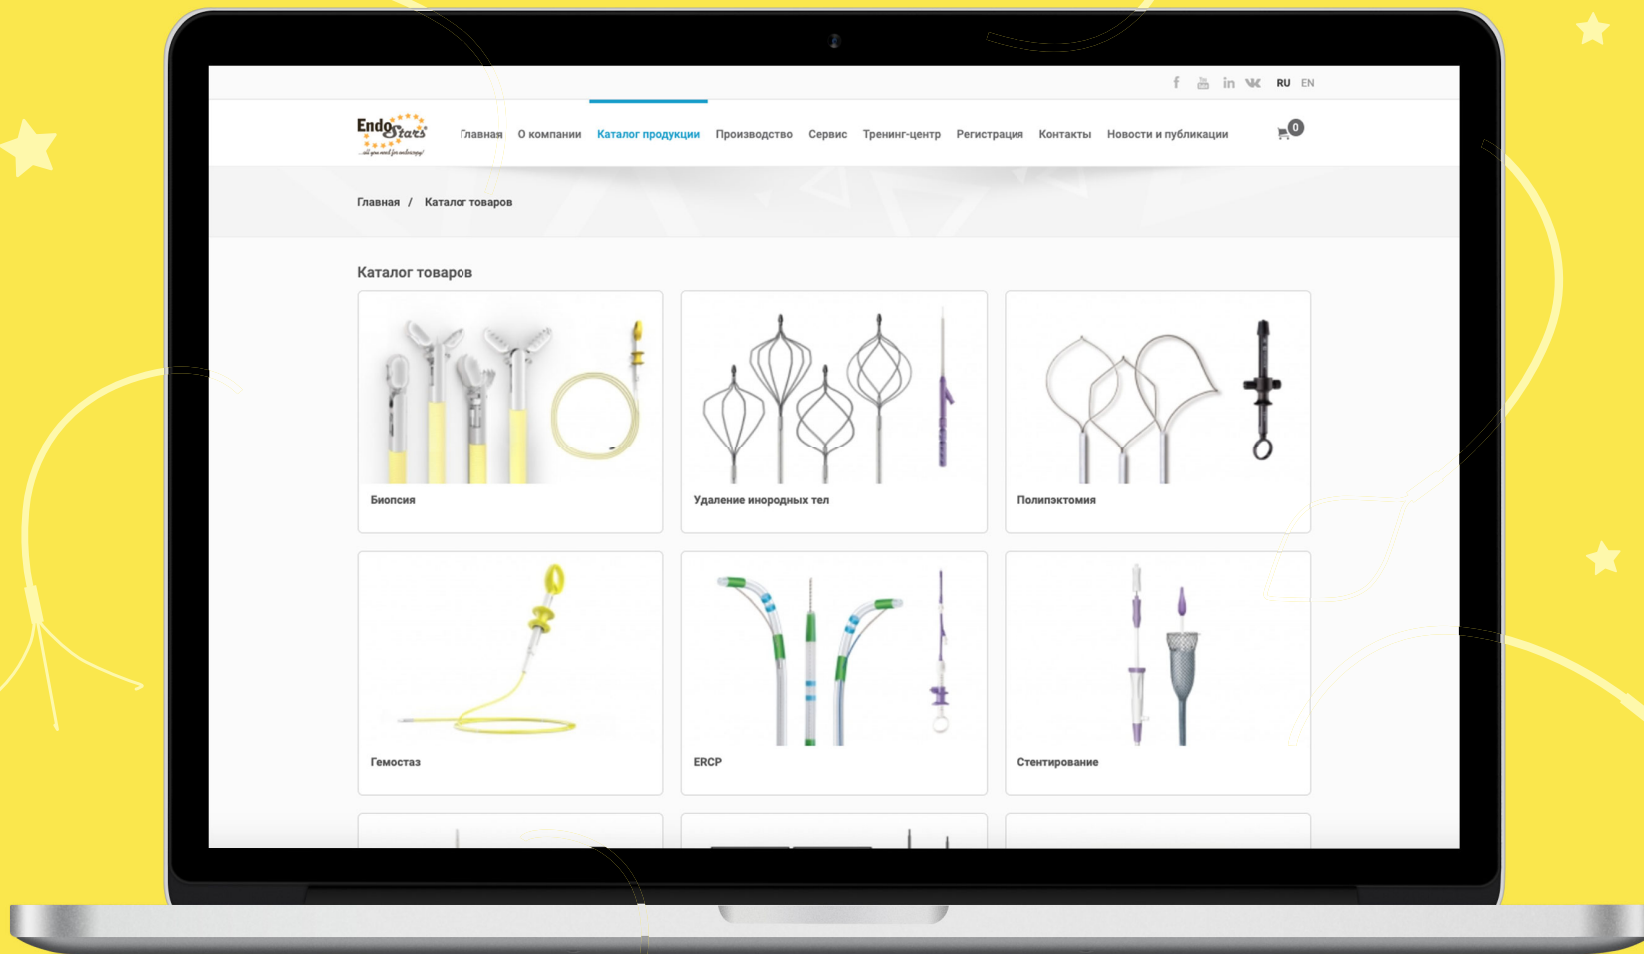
RU EN

EndoStars
...all you need for endoscopy!

Главная О компании Каталог продукции Производство Сервис Тренинг-центр Регистрация Контакты Новости и публикации

0

Главная / Каталог товаров

Каталог товаров

Биопсия

Удаление инородных тел

Полипэктомия

Гемостаз

ERCP

Стентирование